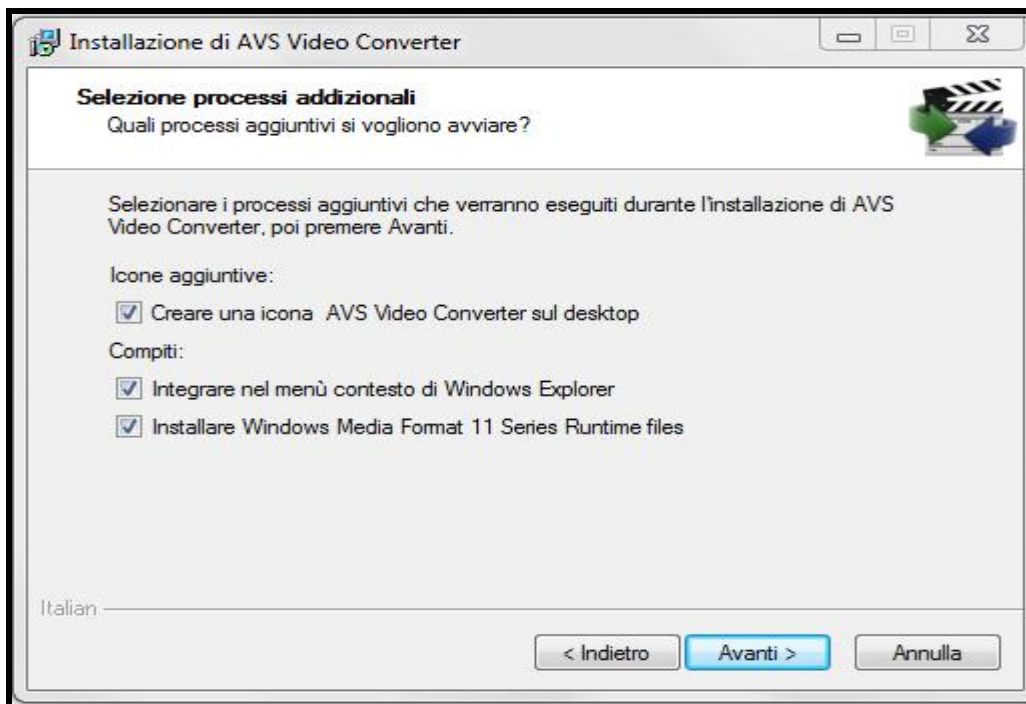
Installazione di AVS Video Converter

Selezione processi addizionali
Quali processi aggiuntivi si vogliono avviare?

Selezionare i processi aggiuntivi che verranno eseguiti durante l'installazione di AVS Video Converter, poi premere Avanti.

Icone aggiuntive:

Creare una icona AVS Video Converter sul desktop

Compiti:

Integrare nel menù contesto di Windows Explorer

Installare Windows Media Format 11 Series Runtime files

Italian

< Indietro

Avanti >

Annulla